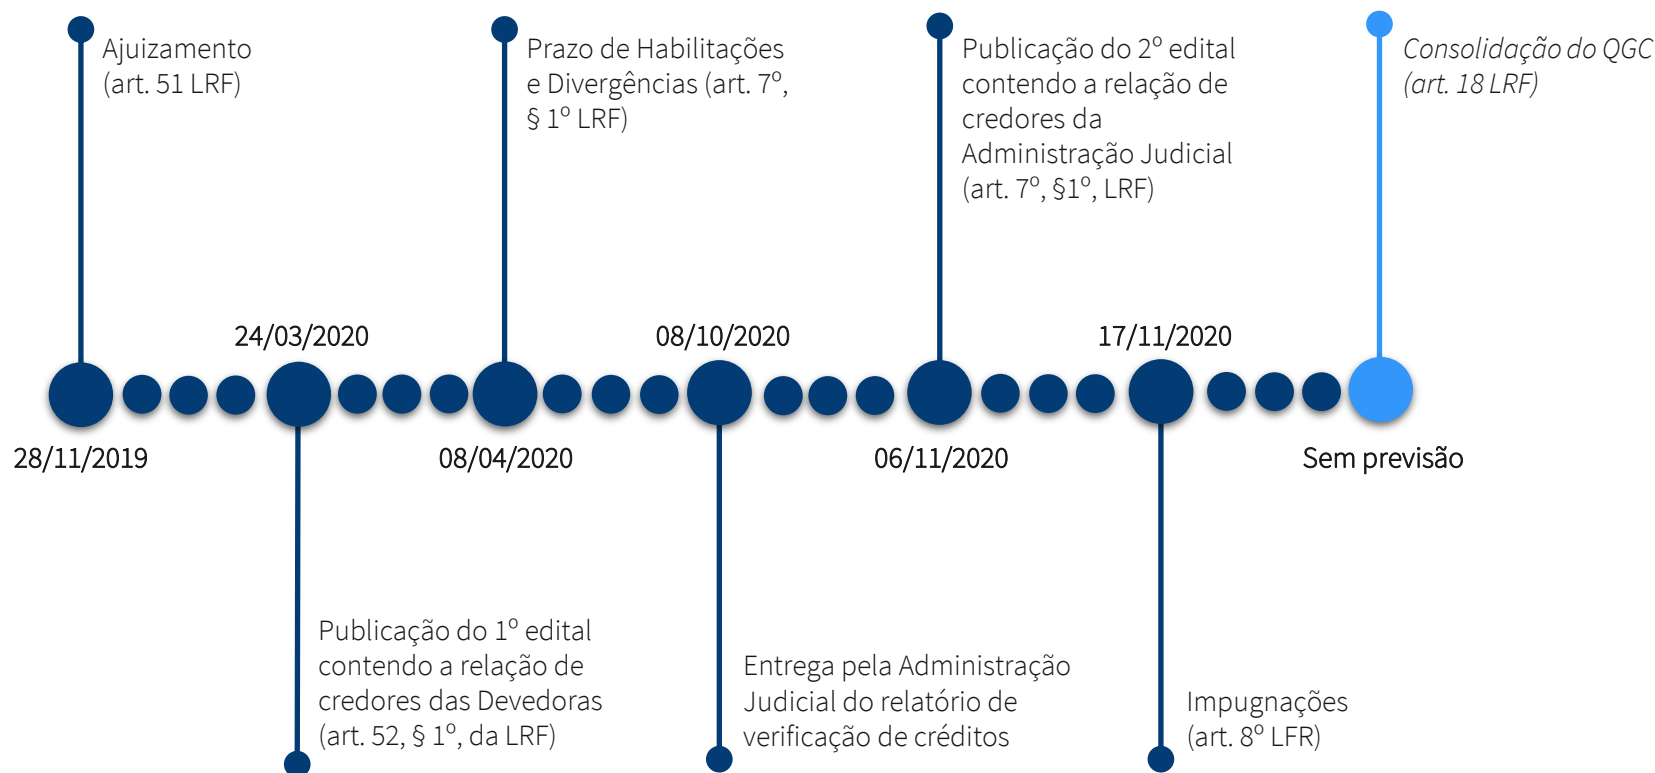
Ajuizamento (art. 51 LRF)

Prazo de Habilitações e Divergências (art. 7º, § 1º LRF)

Publicação do 2º edital contendo a relação de credores da Administração Judicial (art. 7º, §1º, LRF)

Consolidação do QGC (art. 18 LRF)

24/03/2020

08/10/2020

17/11/2020

28/11/2019

08/04/2020

06/11/2020

Sem previsão

Publicação do 1º edital contendo a relação de credores das Devedoras (art. 52, § 1º, da LRF)

Entrega pela Administração Judicial do relatório de verificação de créditos

Impugnações (art. 8º LFR)